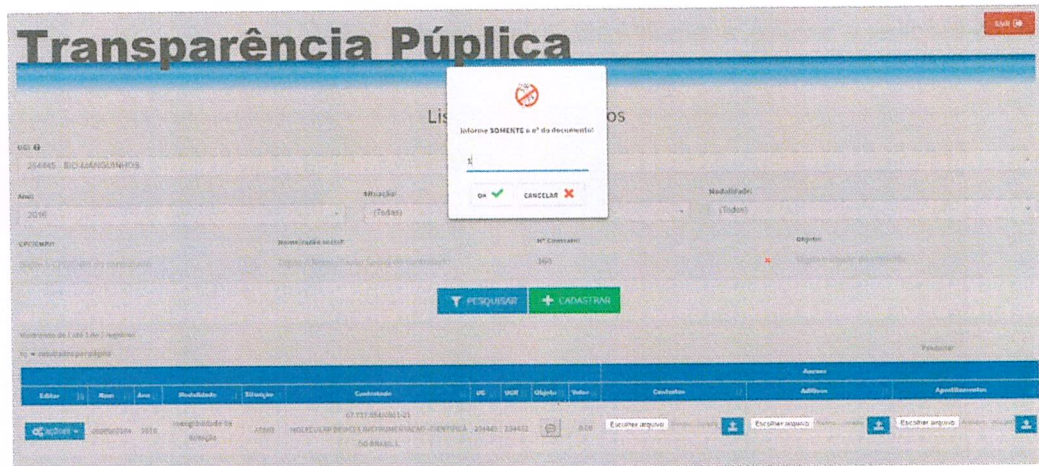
Sair

Transparência Púplica

Lis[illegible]os

Informe SOMENTE o nº do documento!

$

OK ✔ CANCELAR ✖

UGI

254465 - BIO-MANGUINHOS

Ano: 2016

Situação: (Todas)

Modalidade: (Todos)

CPF/CNPJ:

Digite o CPF/CNPJ do contratado

Nome/razão social:

Digite o Nome / Razão Social do contratado

Nº Contrato:

369

Objeto:

Digite o objeto do contrato

PESQUISAR

CADASTRAR

Mostrando de 1 até 1 de 1 registros

10 resultados por página

Pesquisar

| Editar | Num | Ano | Modalidade | Situação | Contratado | UG | UGR | Objeto | Valor | Contratos | Aditivos | Apostilamentos |
|---|---|---|---|---|---|---|---|---|---|---|---|---|
| Ações | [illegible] | 2016 | Inexigibilidade de licitação | ATIVO | 67.737.884/0001-25 MOLECULAR DEVICES INSTRUMENTACAO CIENTIFICA DO BRASIL L | 254445 | 254422 | | 0,00 | Escolher arquivo | Escolher arquivo | Escolher arquivo |